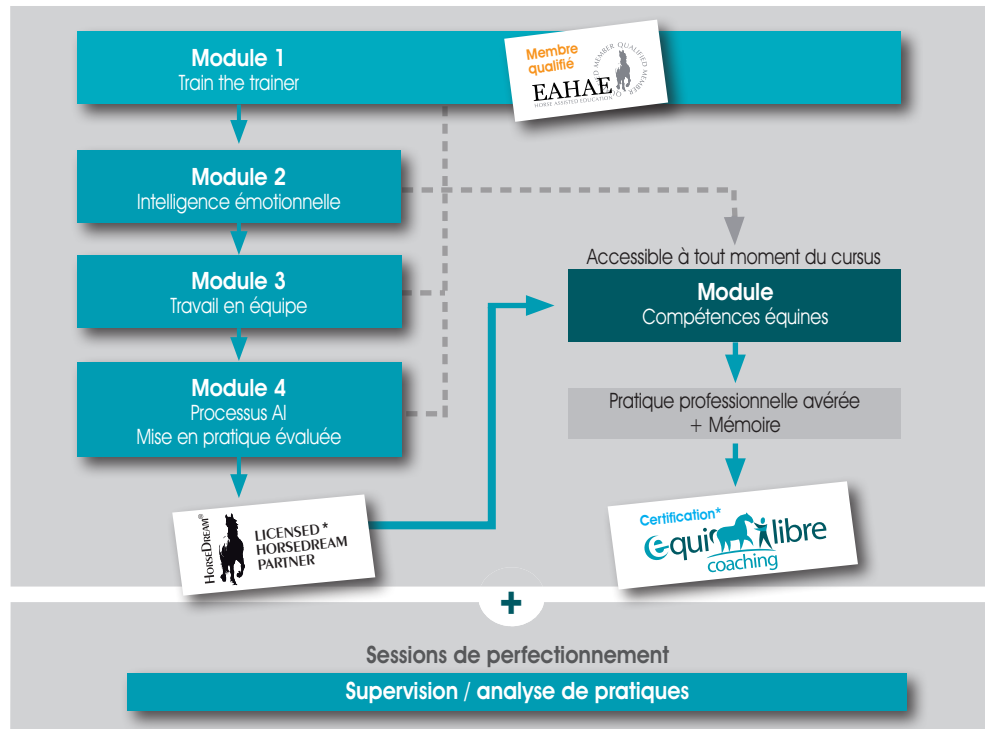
Module 1
Train the trainer

Membre qualifié
EAHAE
QUALIFIED MEMBER QUALIFIED MEMBER
HORSE ASSISTED EDUCATION

Module 2
Intelligence émotionnelle

Module 3
Travail en équipe

Module 4
Processus AI
Mise en pratique évaluée

HorseDream®
LICENSED *
HORSEDREAM
PARTNER

Accessible à tout moment du cursus

Module
Compétences équines

Pratique professionnelle avérée
+ Mémoire

Certification*
equi libre
coaching

+

Sessions de perfectionnement

Supervision / analyse de pratiques